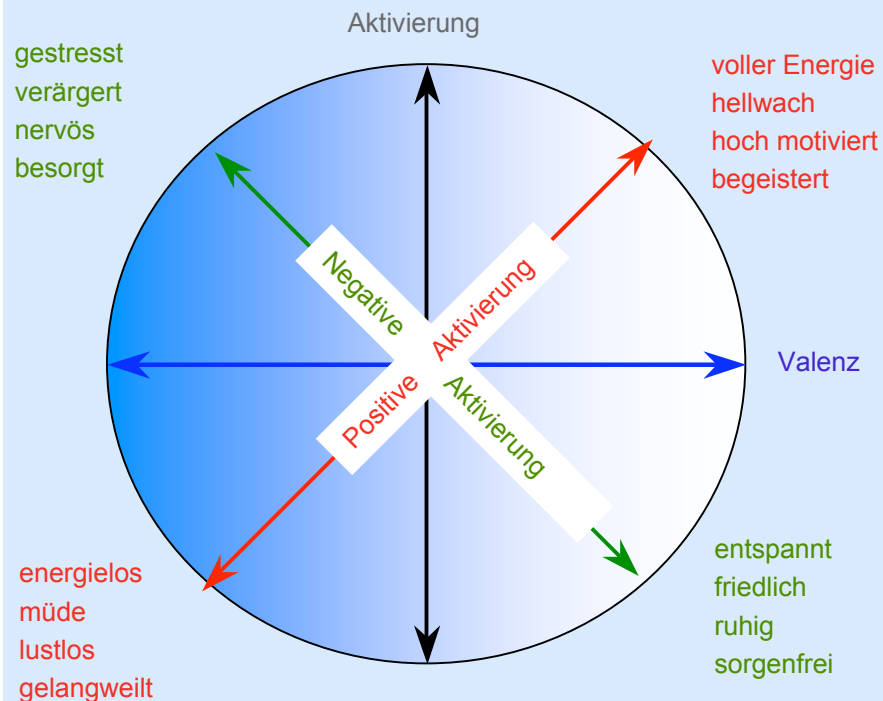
Aktivierung

gestresst
verärgert
nervös
besorgt

voller Energie
hellwach
hoch motiviert
begeistert

Negative Aktivierung

Positive Aktivierung

Valenz

energielos
müde
lustlos
gelangweilt

entspannt
friedlich
ruhig
sorgenfrei